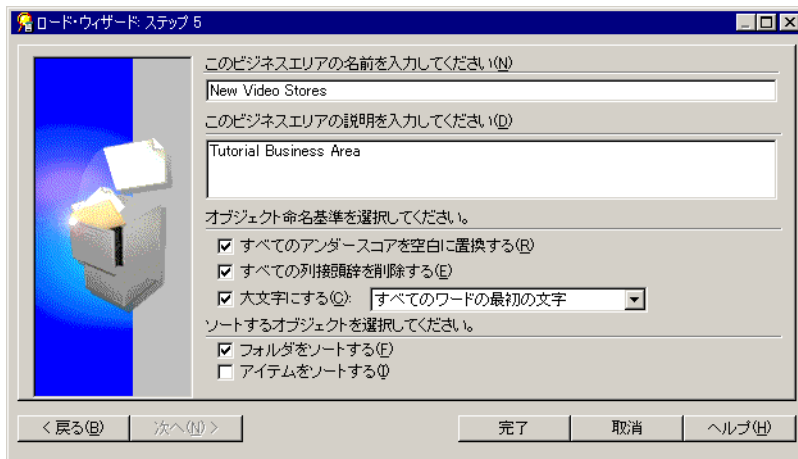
ロード・ウィザード: ステップ 5

このビジネスエリアの名前を入力してください(N)

New Video Stores

このビジネスエリアの説明を入力してください(D)

Tutorial Business Area

オブジェクト命名基準を選択してください。

☑ すべてのアンダースコアを空白に置換する(R)

☑ すべての列接頭辞を削除する(E)

☑ 大文字にする(C): すべてのワードの最初の文字

ソートするオブジェクトを選択してください。

☑ フォルダをソートする(F)

☐ アイテムをソートする(I)

< 戻る(B)　次へ(N) >　完了　取消　ヘルプ(H)